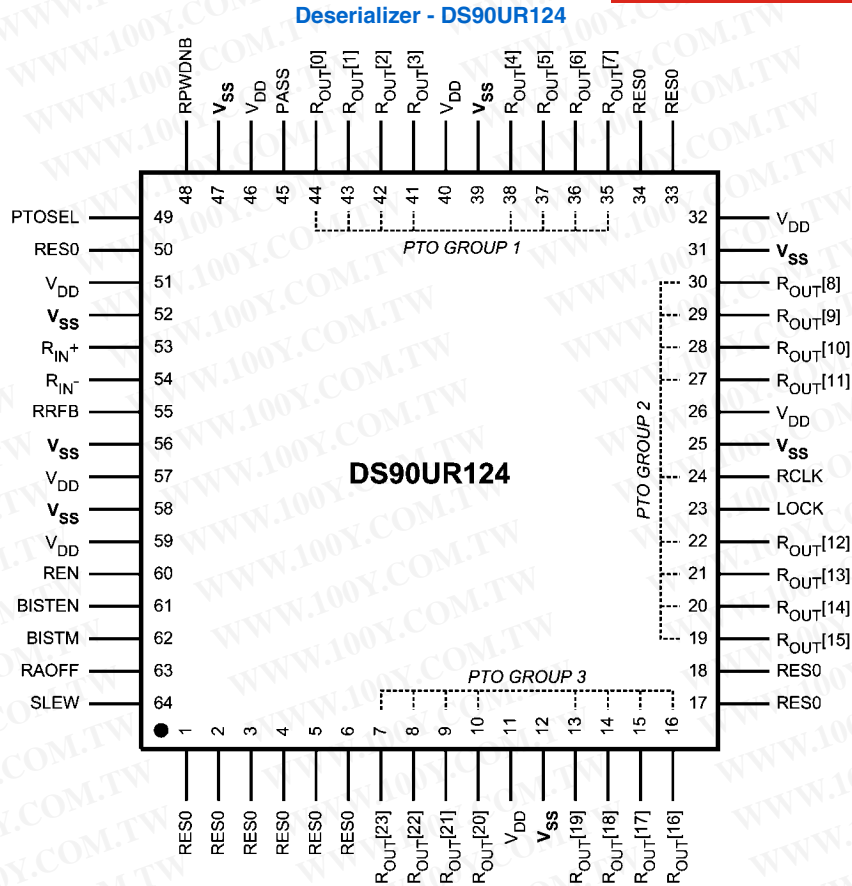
Deserializer - DS90UR124

RPWDNB 48
$V_{SS}$ 47
$V_{DD}$ 46
PASS 45
$R_{OUT}[0]$ 44
$R_{OUT}[1]$ 43
$R_{OUT}[2]$ 42
$R_{OUT}[3]$ 41
$V_{DD}$ 40
$V_{SS}$ 39
$R_{OUT}[4]$ 38
$R_{OUT}[5]$ 37
$R_{OUT}[6]$ 36
$R_{OUT}[7]$ 35
RES0 34
RES0 33

PTO GROUP 1

PTOSEL 49
RES0 50
$V_{DD}$ 51
$V_{SS}$ 52
$R_{IN}+$ 53
$R_{IN}-$ 54
RRFB 55
$V_{SS}$ 56
$V_{DD}$ 57
$V_{SS}$ 58
$V_{DD}$ 59
REN 60
BISTEN 61
BISTM 62
RAOFF 63
SLEW 64

DS90UR124

PTO GROUP 2

32 $V_{DD}$
31 $V_{SS}$
30 $R_{OUT}[8]$
29 $R_{OUT}[9]$
28 $R_{OUT}[10]$
27 $R_{OUT}[11]$
26 $V_{DD}$
25 $V_{SS}$
24 RCLK
23 LOCK
22 $R_{OUT}[12]$
21 $R_{OUT}[13]$
20 $R_{OUT}[14]$
19 $R_{OUT}[15]$
18 RES0
17 RES0

PTO GROUP 3

1 RES0
2 RES0
3 RES0
4 RES0
5 RES0
6 RES0
7 $R_{OUT}[23]$
8 $R_{OUT}[22]$
9 $R_{OUT}[21]$
10 $R_{OUT}[20]$
11 $V_{DD}$
12 $V_{SS}$
13 $R_{OUT}[19]$
14 $R_{OUT}[18]$
15 $R_{OUT}[17]$
16 $R_{OUT}[16]$

WWW.100Y.COM.TW